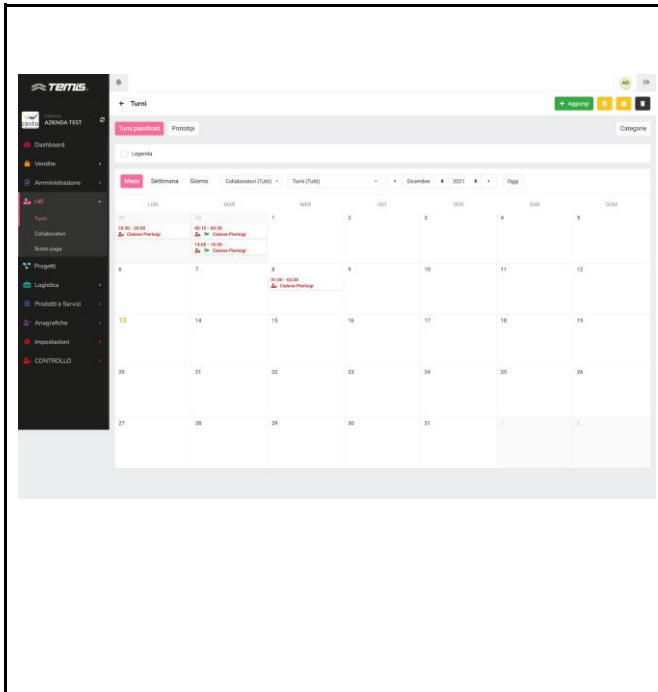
TEMIS

Azienda
AZIENDA TEST

Dashboard
Vendite
Amministrazione
HR
Turni
Collaboratori
Busta paga
Progetti
Logistica
Prodotti e Servizi
Anagrafiche
Impostazioni
CONTROLLO

AD

← Turni

+ Aggiungi

Turni pianificati Prototipi

Categorie

Legenda

Mese Settimana Giorno Collaboratori (Tutti) Turni (Tutti) Dicembre 2021 Oggi

| LUN | MAR | MER | GIO | VEN | SAB | DOM |
|---|---|---|---|---|---|---|
| 29 18:30 - 20:00 Ciolone Pierluigi | 30 00:15 - 03:30 Ciolone Pierluigi 14:00 - 18:00 Ciolone Pierluigi | 1 | 2 | 3 | 4 | 5 |
| 6 | 7 | 8 01:00 - 03:30 Ciolone Pierluigi | 9 | 10 | 11 | 12 |
| 13 | 14 | 15 | 16 | 17 | 18 | 19 |
| 20 | 21 | 22 | 23 | 24 | 25 | 26 |
| 27 | 28 | 29 | 30 | 31 | 1 | 2 |